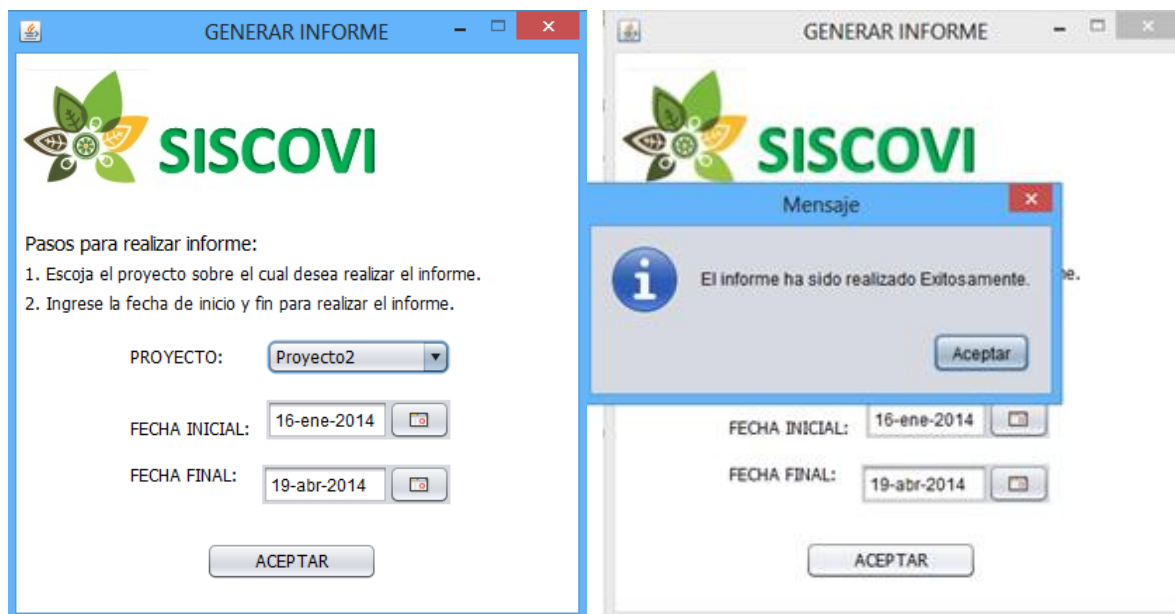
GENERAR INFORME

SISCOVI

Pasos para realizar informe:

1. Escoja el proyecto sobre el cual desea realizar el informe.

2. Ingrese la fecha de inicio y fin para realizar el informe.

PROYECTO: Proyecto2

FECHA INICIAL: 16-ene-2014

FECHA FINAL: 19-abr-2014

ACEPTAR

GENERAR INFORME

SISCOVI

Mensaje

El informe ha sido realizado Exitosamente.

Aceptar

FECHA INICIAL: 16-ene-2014

FECHA FINAL: 19-abr-2014

ACEPTAR